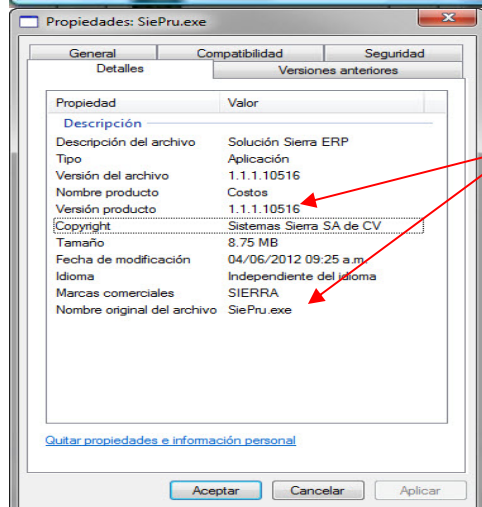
Propiedades: SiePru.exe

General | Compatibilidad | Seguridad
Detalles | Versiones anteriores

| Propiedad | Valor |
|---|---|
| Descripción | |
| Descripción del archivo | Solución Sierra ERP |
| Tipo | Aplicación |
| Versión del archivo | 1.1.1.10516 |
| Nombre producto | Costos |
| Versión producto | 1.1.1.10516 |
| Copyright | Sistemas Sierra SA de CV |
| Tamaño | 8.75 MB |
| Fecha de modificación | 04/06/2012 09:25 a.m. |
| Idioma | Independiente del idioma |
| Marcas comerciales | SIERRA |
| Nombre original del archivo | SiePru.exe |

Quitar propiedades e información personal

Aceptar | Cancelar | Aplicar